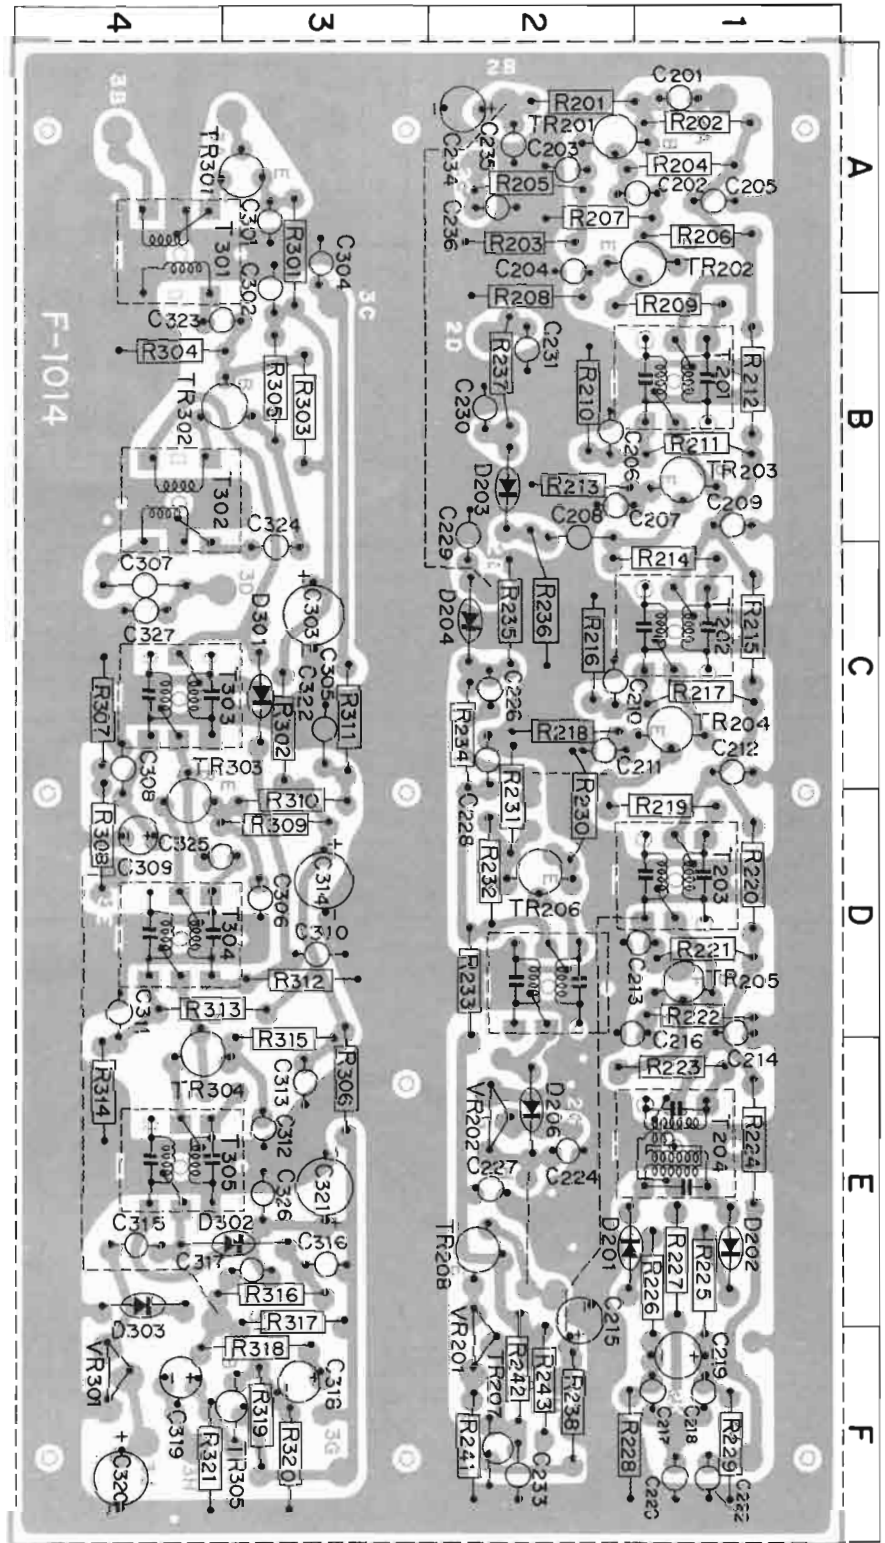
4
3
2
1
A
B
C
D
E
F
F-1014
3B
TR301
C301
T301
R301
C302
C304
3C
C323
R304
TR302
R305
R303
T302
C324
C307
3D
C303
D301
C327
T303
C305
C322
R311
R307
R302
TR303
C308
R310
R309
R308
C325
C309
C314
C306
T304
C310
R312
C311
R313
R315
R306
R314
TR304
C313
C312
T305
C326
C321
C315
D302
C317
C316
R316
D303
R317
VR301
R318
C318
C319
R319
R320
TR305
R321
C320
2B
C235
C234
C236
R201
C201
TR201
R202
C203
R204
R205
C202
C205
R207
R206
R203
C204
TR202
R208
R209
2D
C231
R237
C230
R210
T201
R212
C206
R211
TR203
D203
R213
C207
C209
C229
C208
R214
D204
R235
R236
R216
T202
R215
C226
C210
R217
TR204
R234
R218
C211
C212
R231
R230
C228
R219
R232
TR206
T203
R220
R233
C213
R221
TR205
R222
C216
C214
R223
VR202
D206
C227
C224
T204
R224
TR208
D201
R227
R225
D202
R226
C215
VR201
R242
R243
R238
C219
TR207
C217
C218
R241
C233
R228
R229
C220
C222